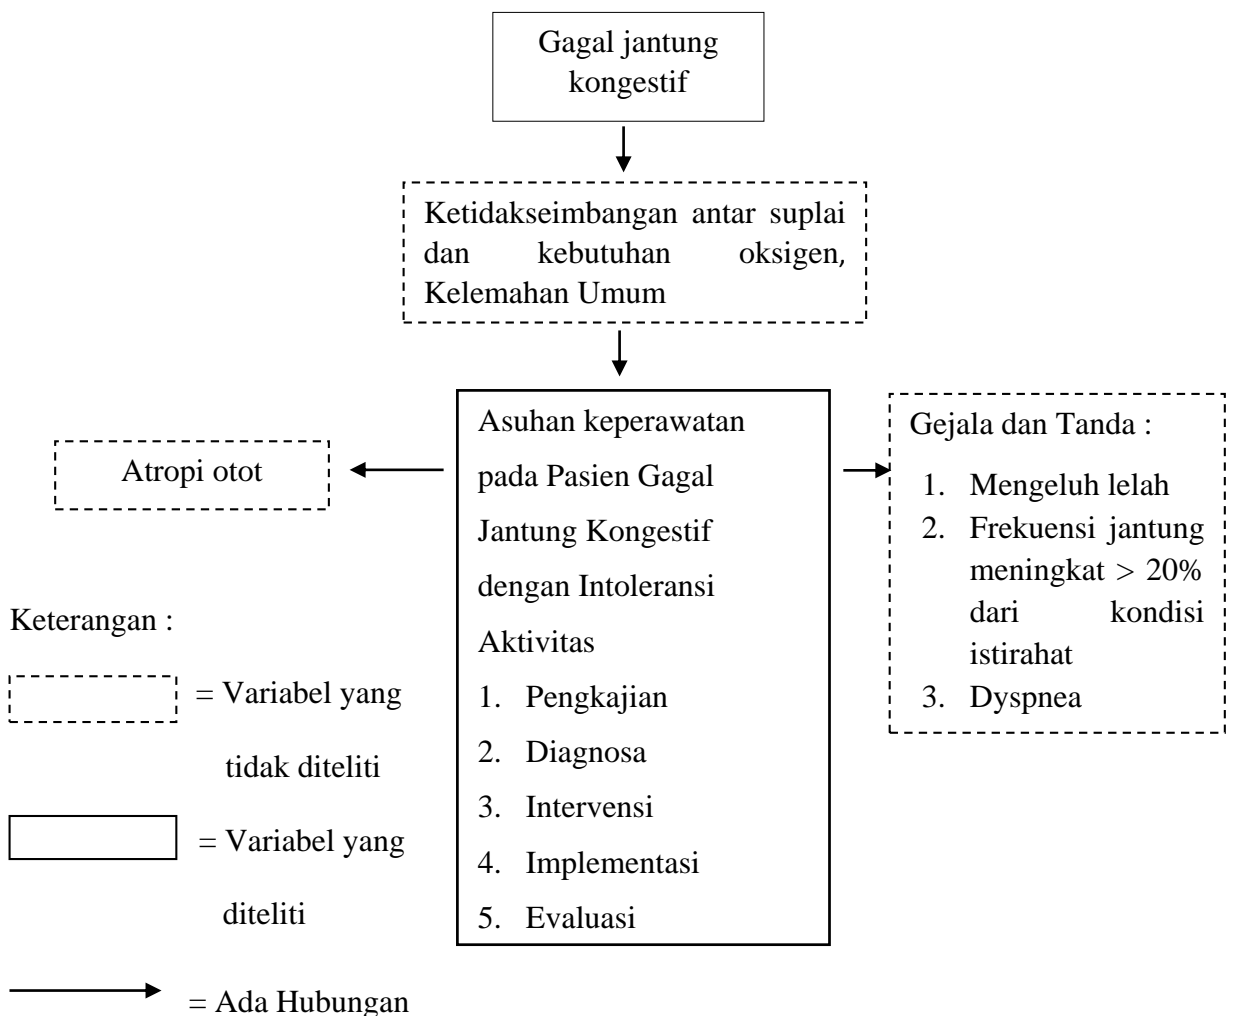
Gagal jantung kongestif

Ketidakseimbangan antar suplai dan kebutuhan oksigen, Kelemahan Umum

Atropi otot

Asuhan keperawatan pada Pasien Gagal Jantung Kongestif dengan Intoleransi Aktivitas
1. Pengkajian
2. Diagnosa
3. Intervensi
4. Implementasi
5. Evaluasi

Gejala dan Tanda :
1. Mengeluh lelah
2. Frekuensi jantung meningkat > 20% dari kondisi istirahat
3. Dyspnea

Keterangan :

= Variabel yang tidak diteliti

= Variabel yang diteliti

= Ada Hubungan